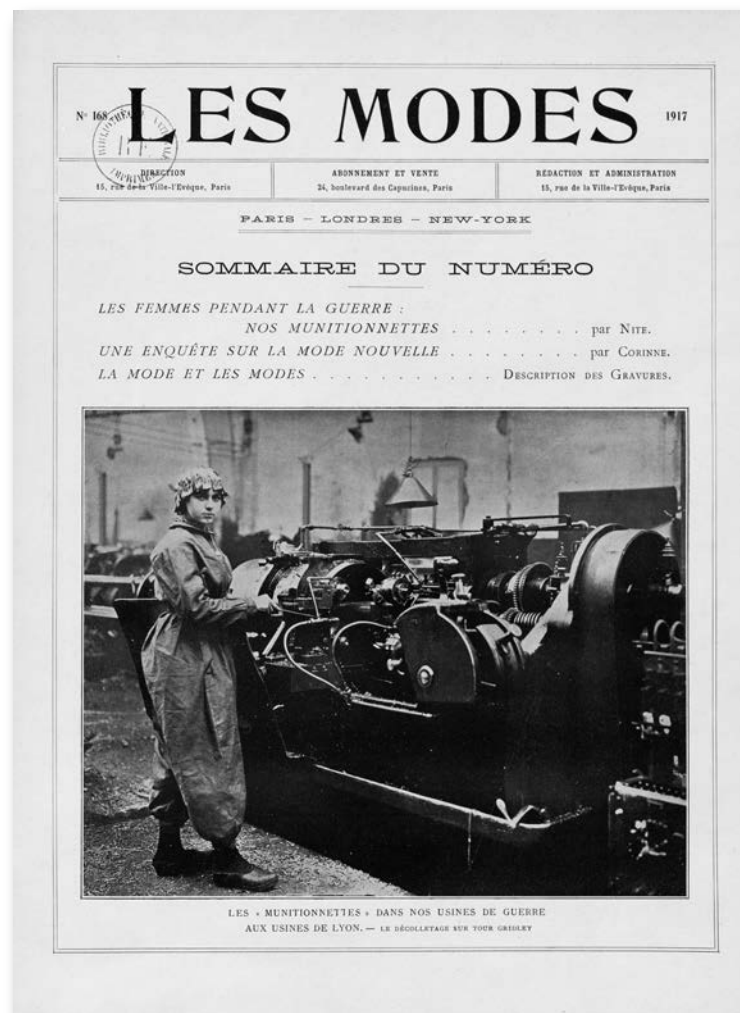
N° 168 LES MODES 1917

DIRECTION
15, rue de la Ville-l'Évêque, Paris

ABONNEMENT ET VENTE
24, boulevard des Capucines, Paris

RÉDACTION ET ADMINISTRATION
15, rue de la Ville-l'Évêque, Paris

PARIS — LONDRES — NEW-YORK

SOMMAIRE DU NUMÉRO

LES FEMMES PENDANT LA GUERRE : NOS MUNITIONNETTES . . . . . . . . . par NITE.
UNE ENQUÊTE SUR LA MODE NOUVELLE . . . . . . . . par CORINNE.
LA MODE ET LES MODES . . . . . . . . . . . . DESCRIPTION DES GRAVURES.

LES « MUNITIONNETTES » DANS NOS USINES DE GUERRE
AUX USINES DE LYON. — LE DÉCOLLETAGE SUR TOUR GRIDLEY